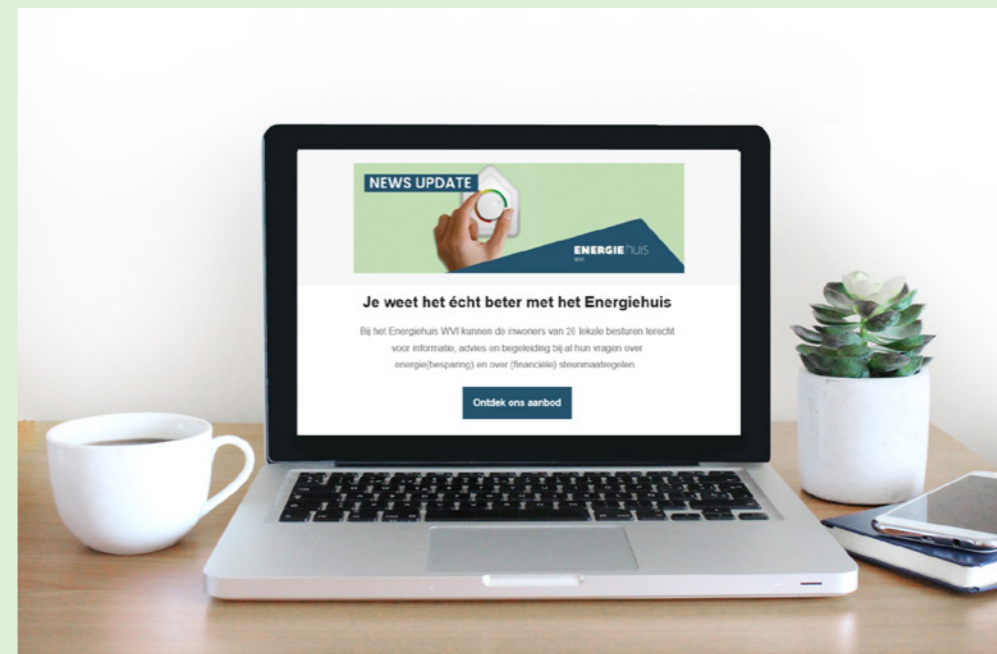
NEWS UPDATE

ENERGIEhuis
WVI

Je weet het écht beter met het Energiehuis

Bij het Energiehuis WVI kunnen de inwoners van 26 lokale besturen terecht voor informatie, advies en begeleiding bij al hun vragen over energie(besparing) en over (financiële) steunmaatregelen.

Ontdek ons aanbod